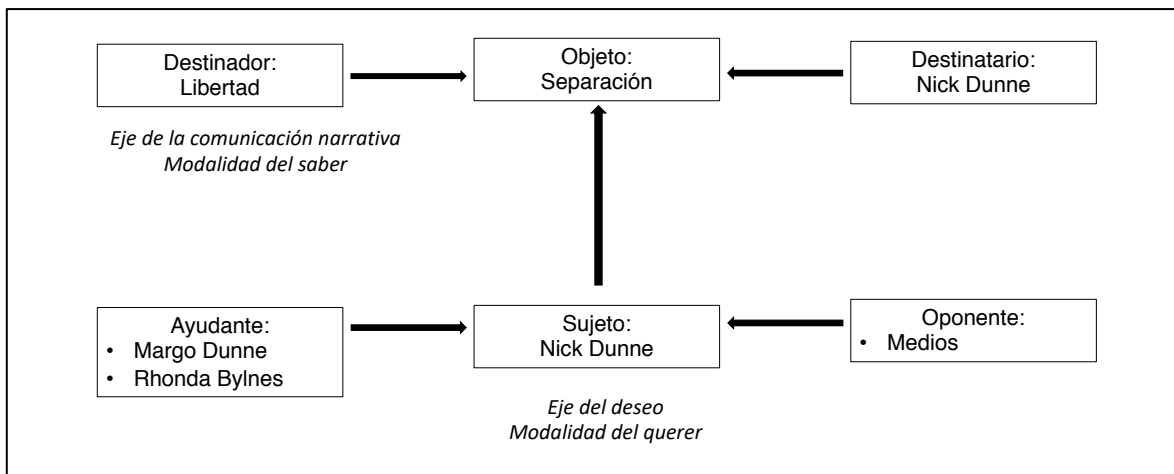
Destinador:
Libertad

Objeto:
Separación

Destinatario:
Nick Dunne

*Eje de la comunicación narrativa*
*Modalidad del saber*

Ayudante:
• Margo Dunne
• Rhonda Bylnes

Sujeto:
Nick Dunne

Oponente:
• Medios

*Eje del deseo*
*Modalidad del querer*